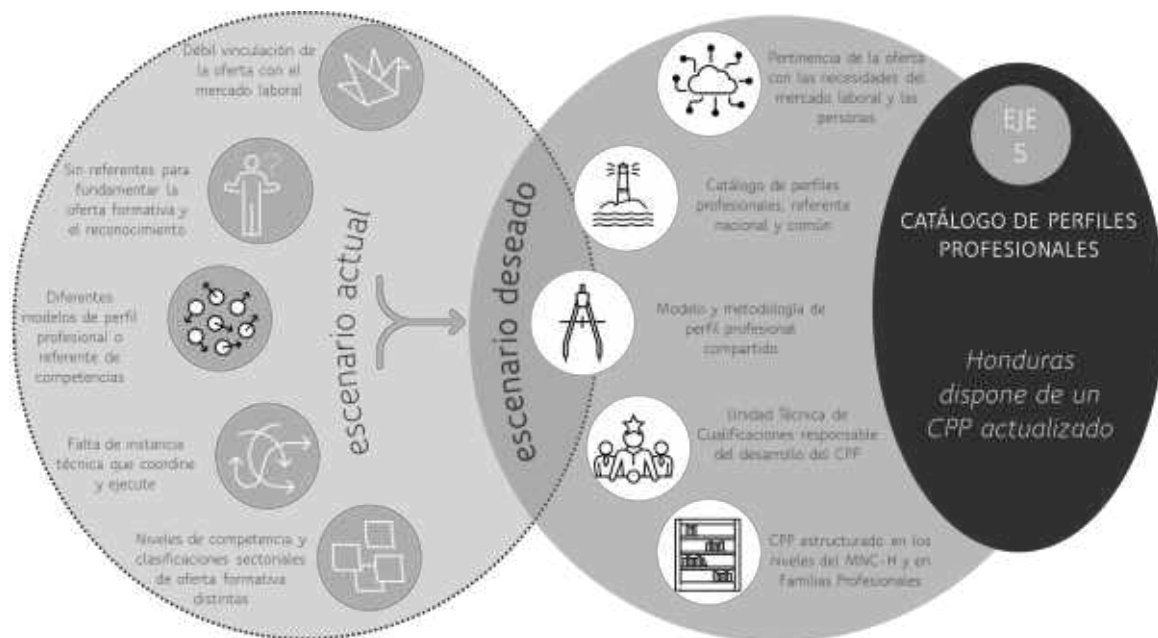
Débil vinculación de la oferta con el mercado laboral

Sin referentes para fundamentar la oferta formativa y el reconocimiento

Diferentes modelos de perfil profesional o referente de competencias

Falta de instancia técnica que coordine y ejecute

Niveles de competencia y clasificaciones sectoriales de oferta formativa distintas

escenario actual

escenario deseado

Pertinencia de la oferta con las necesidades del mercado laboral y las personas

Catálogo de perfiles profesionales, referente nacional y común

Modelo y metodología de perfil profesional compartido

Unidad Técnica de Cualificaciones responsable del desarrollo del CPP

CPP estructurado en los niveles del MNC-H y en Familias Profesionales

EJE 5

CATÁLOGO DE PERFILES PROFESIONALES

Honduras dispone de un CPP actualizado